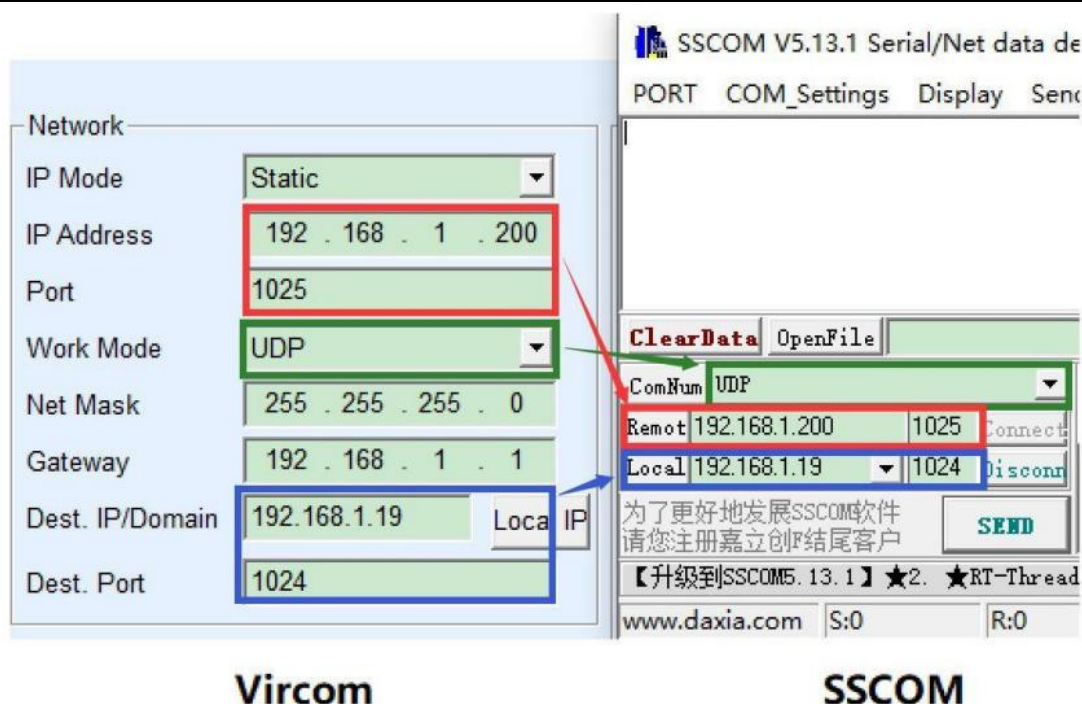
Network

| | |
|---|---|
| IP Mode | Static |
| IP Address | 192 . 168 . 1 . 200 |
| Port | 1025 |
| Work Mode | UDP |
| Net Mask | 255 . 255 . 255 . 0 |
| Gateway | 192 . 168 . 1 . 1 |
| Dest. IP/Domain | 192.168.1.19 Loca IP |
| Dest. Port | 1024 |

SSCOM V5.13.1 Serial/Net data de

PORT COM_Settings Display Senc

ClearData OpenFile

| | | |
|---|---|---|
| ComNum | UDP | |
| Remot | 192.168.1.200 | 1025 Connect |
| Local | 192.168.1.19 | 1024 Disconn |

为了更好地发展SSCOM软件
请您注册嘉立创F结尾客户

SEND

【升级到SSCOM5.13.1】★2. ★RT-Thread

www.daxia.com S:0 R:0

Vircom

SSCOM